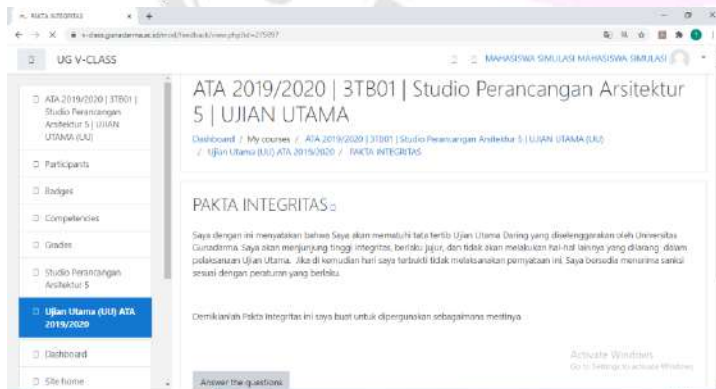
PAKTA INTEGRITAS
v-class.gunadarma.ac.id/mod/feedback/view.php?id=215897

UG V-CLASS

MAHASISWA SIMULASI MAHASISWA SIMULASI

ATA 2019/2020 | 3TB01 | Studio Perancangan Arsitektur 5 | UJIAN UTAMA (UU)

Participants

Badges

Competencies

Grades

Studio Perancangan Arsitektur 5

Ujian Utama (UU) ATA 2019/2020

Dashboard

Site home

ATA 2019/2020 | 3TB01 | Studio Perancangan Arsitektur 5 | UJIAN UTAMA

Dashboard / My courses / ATA 2019/2020 | 3TB01 | Studio Perancangan Arsitektur 5 | UJIAN UTAMA (UU) / Ujian Utama (UU) ATA 2019/2020 / PAKTA INTEGRITAS

PAKTA INTEGRITAS

Saya dengan ini menyatakan bahwa Saya akan mematuhi tata tertib Ujian Utama Daring yang diselenggarakan oleh Universitas Gunadarma. Saya akan menjunjung tinggi integritas, berlaku jujur, dan tidak akan melakukan hal-hal lainnya yang dilarang dalam pelaksanaan Ujian Utama. Jika di kemudian hari saya terbukti tidak melaksanakan pernyataan ini, Saya bersedia menerima sanksi sesuai dengan peraturan yang berlaku.

Demikianlah Pakta Integritas ini saya buat untuk dipergunakan sebagaimana mestinya.

Activate Windows
Go to Settings to activate Windows.

Answer the questions